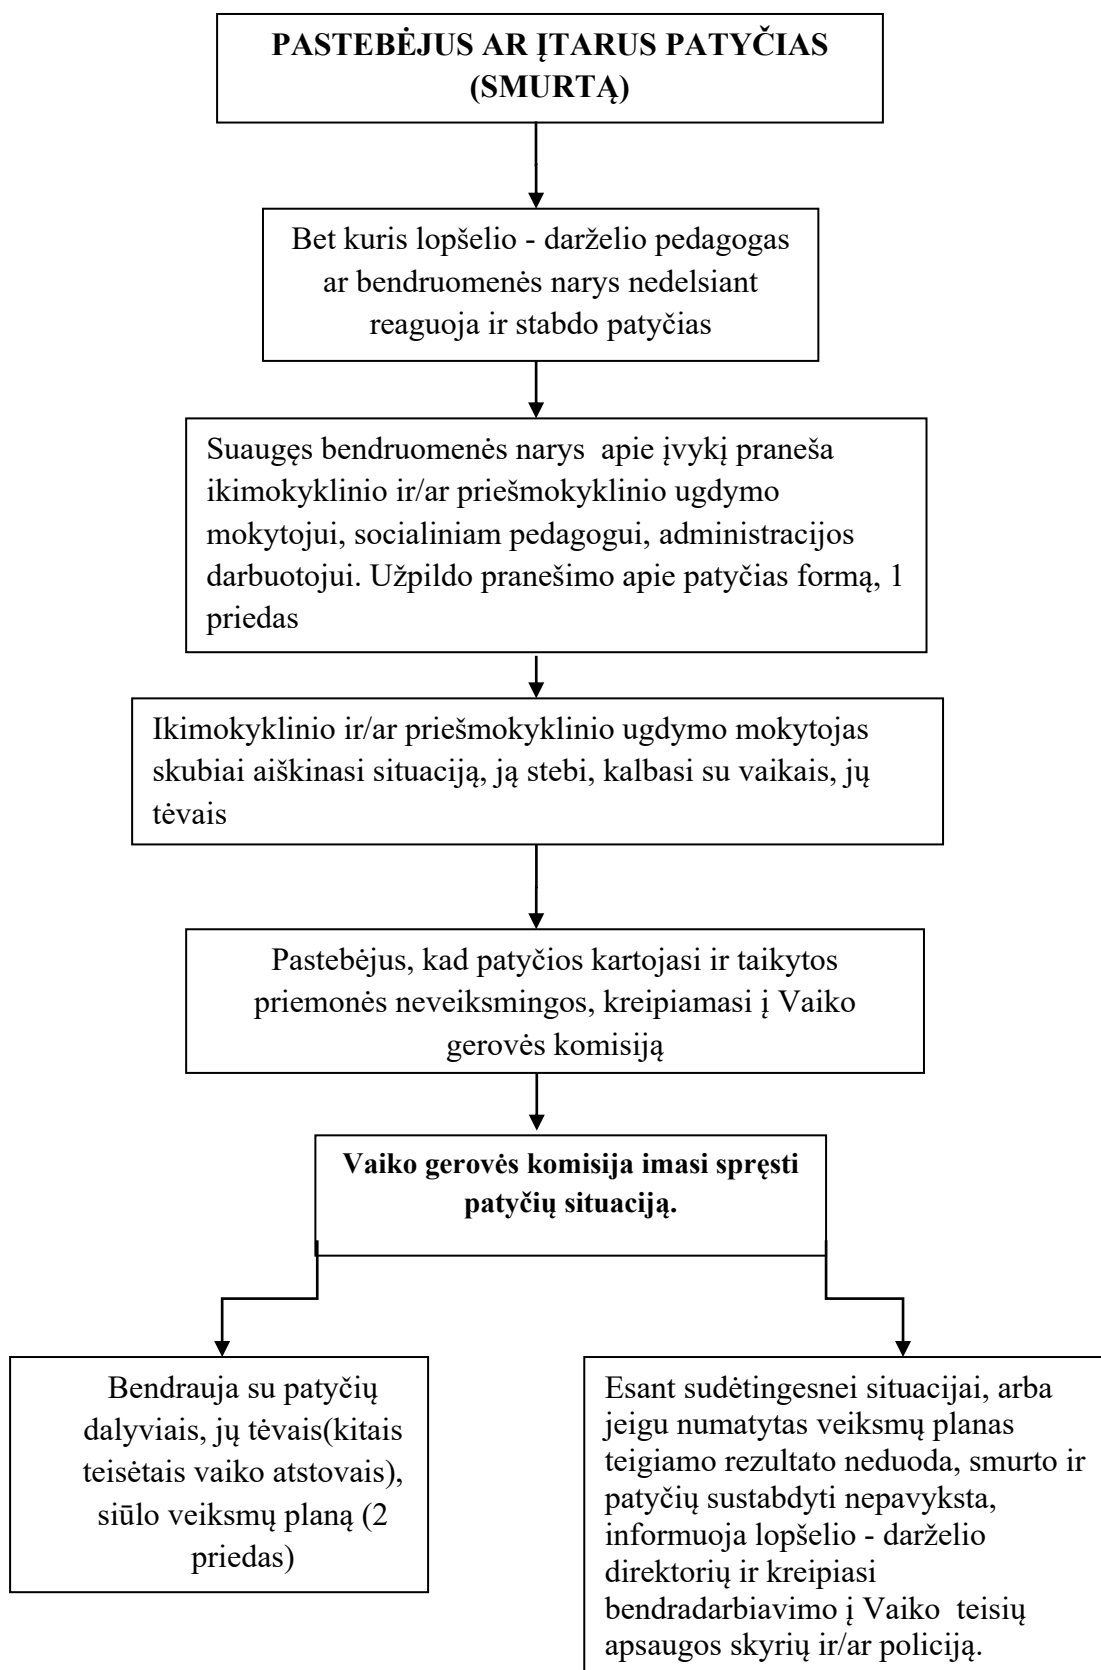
PASTEBĖJUS AR ĮTARUS PATYČIAS (SMURTĄ)

Bet kuris lopšelio - darželio pedagogas ar bendruomenės narys nedelsiant reaguoja ir stabdo patyčias

Suaugęs bendruomenės narys apie įvykį praneša ikimokyklinio ir/ar priešmokyklinio ugdymo mokytojui, socialiniam pedagogui, administracijos darbuotojui. Užpildo pranešimo apie patyčias formą, 1 priedas

Ikimokyklinio ir/ar priešmokyklinio ugdymo mokytojas skubiai aiškinasi situaciją, ją stebi, kalbasi su vaikais, jų tėvais

Pastebėjus, kad patyčios kartojasi ir taikytos priemonės neveiksmingos, kreipiamasi į Vaiko gerovės komisiją

Vaiko gerovės komisija imasi spręsti patyčių situaciją.

Bendrauja su patyčių dalyviais, jų tėvais(kitais teisėtais vaiko atstovais), siūlo veiksmų planą (2 priedas)

Esant sudėtingesnei situacijai, arba jeigu numatytas veiksmų planas teigiamo rezultato neduoda, smurto ir patyčių sustabdyti nepavyksta, informuoja lopšelio - darželio direktorių ir kreipiasi bendradarbiavimo į Vaiko teisių apsaugos skyrių ir/ar policiją.